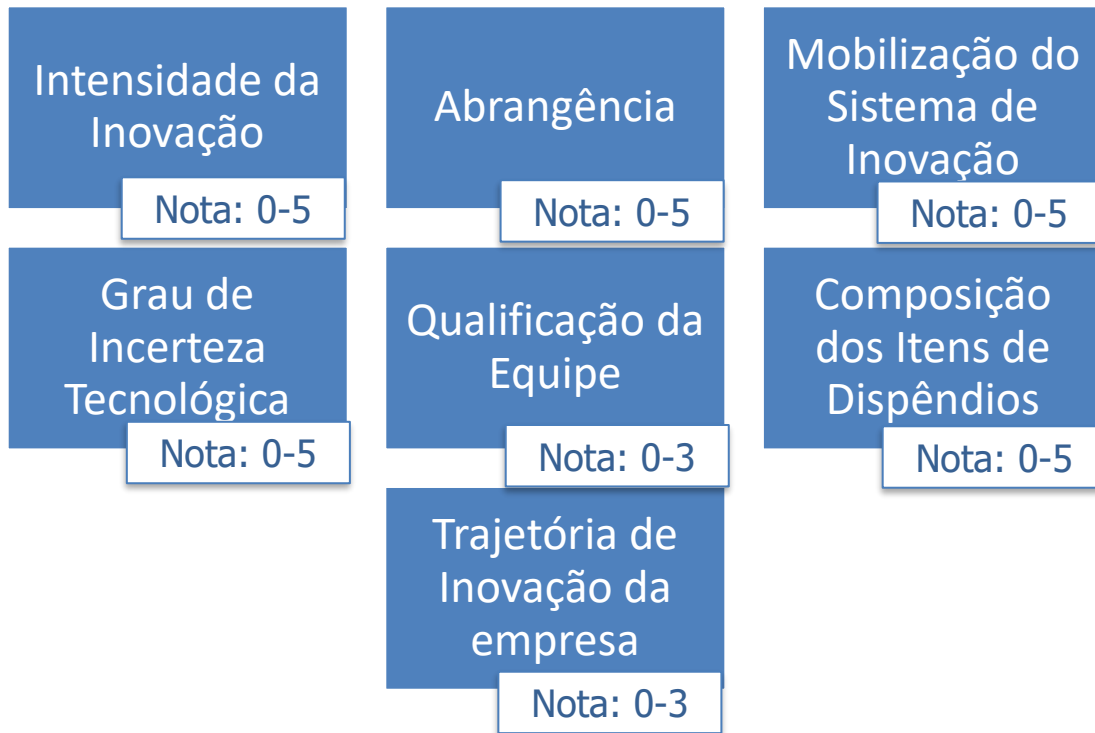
Intensidade da Inovação
Nota: 0-5

Abrangência
Nota: 0-5

Mobilização do Sistema de Inovação
Nota: 0-5

Grau de Incerteza Tecnológica
Nota: 0-5

Qualificação da Equipe
Nota: 0-3

Composição dos Itens de Dispêndios
Nota: 0-5

Trajetória de Inovação da empresa
Nota: 0-3